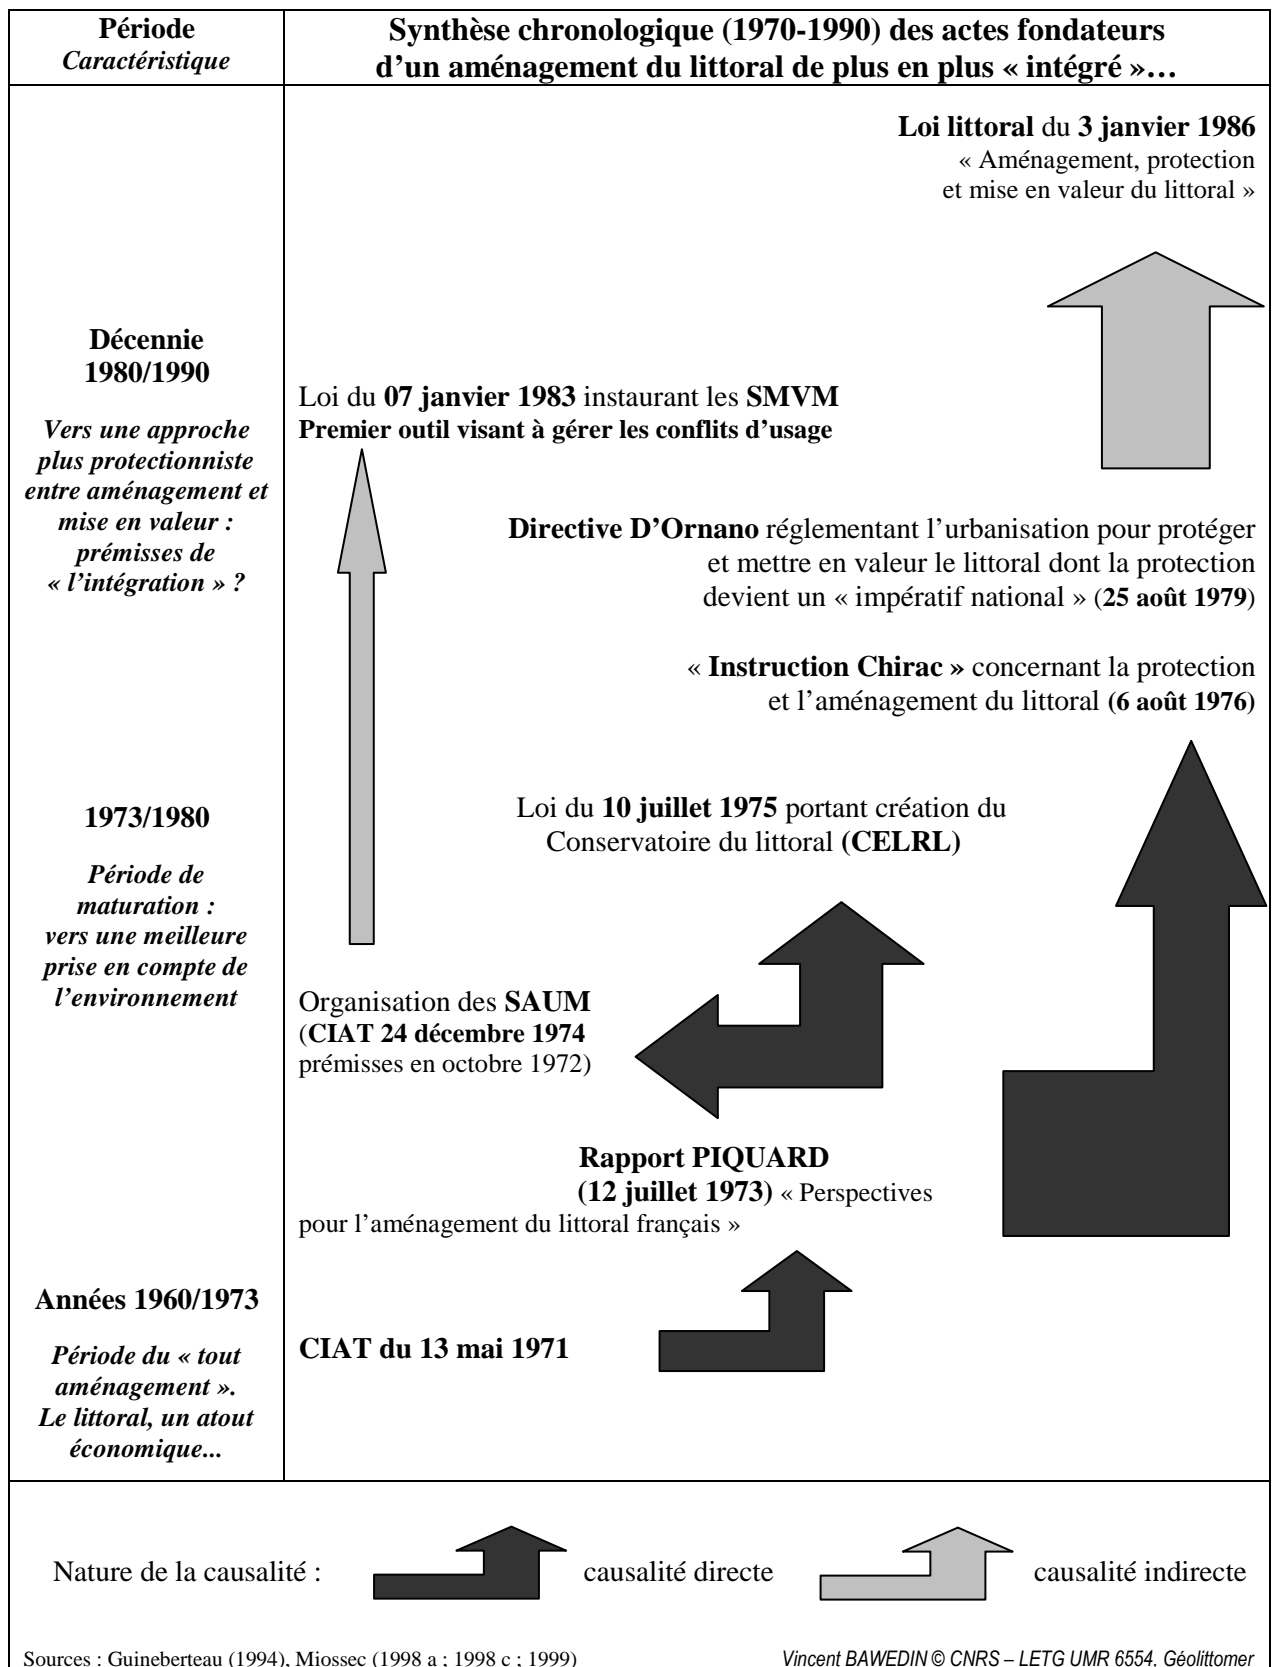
| Période *Caractéristique* | Synthèse chronologique (1970-1990) des actes fondateurs d'un aménagement du littoral de plus en plus « intégré »… |
|---|---|
| **Décennie 1980/1990** *Vers une approche plus protectionniste entre aménagement et mise en valeur : prémisses de « l'intégration » ?* | **Loi littoral** du **3 janvier 1986** « Aménagement, protection et mise en valeur du littoral » Loi du **07 janvier 1983** instaurant les **SMVM** **Premier outil visant à gérer les conflits d'usage** **Directive D'Ornano** réglementant l'urbanisation pour protéger et mettre en valeur le littoral dont la protection devient un « impératif national » (**25 août 1979**) « **Instruction Chirac »** concernant la protection et l'aménagement du littoral **(6 août 1976)** |
| **1973/1980** *Période de maturation : vers une meilleure prise en compte de l'environnement* | Loi du **10 juillet 1975** portant création du Conservatoire du littoral **(CELRL)** Organisation des **SAUM** (**CIAT 24 décembre 1974** prémisses en octobre 1972) **Rapport PIQUARD (12 juillet 1973)** « Perspectives pour l'aménagement du littoral français » |
| **Années 1960/1973** *Période du « tout aménagement ». Le littoral, un atout économique...* | **CIAT du 13 mai 1971** |

Nature de la causalité : causalité directe causalité indirecte

Sources : Guineberteau (1994), Miossec (1998 a ; 1998 c ; 1999)

Vincent BAWEDIN © CNRS – LETG UMR 6554, Géolittomer